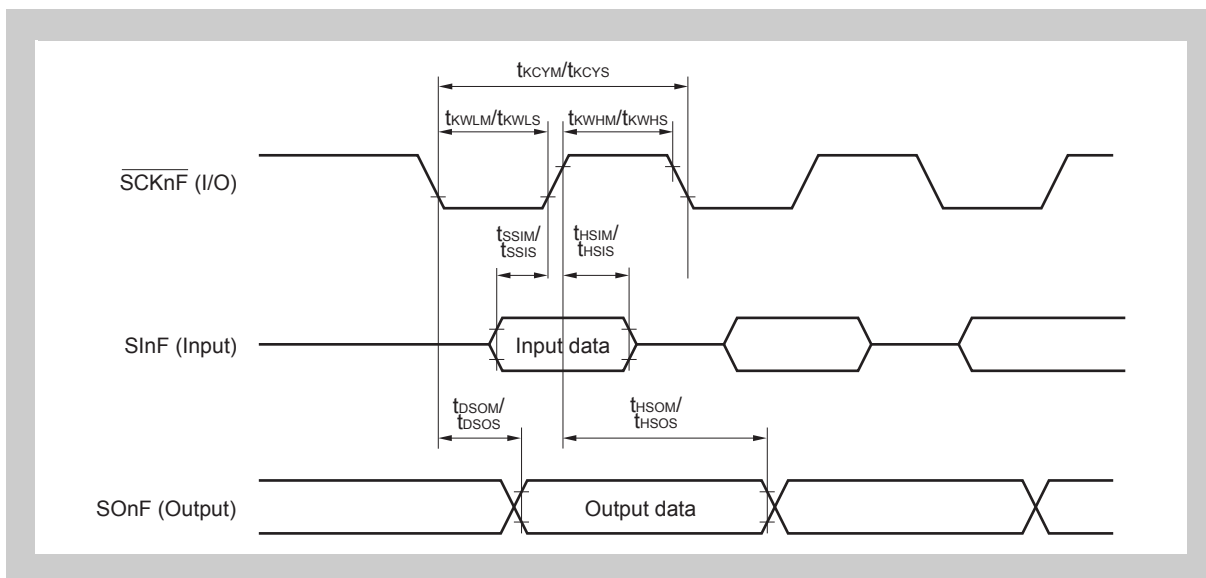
$t_{KCYM}/t_{KCYS}$

$t_{KWLM}/t_{KWLS}$

$t_{KWHM}/t_{KWHS}$

$\overline{SCKnF}$ (I/O)

$t_{SSIM}/$ $t_{SSIS}$

$t_{HSIM}/$ $t_{HSIS}$

SInF (Input)

Input data

$t_{DSOM}/$ $t_{DSOS}$

$t_{HSOM}/$ $t_{HSOS}$

SOnF (Output)

Output data